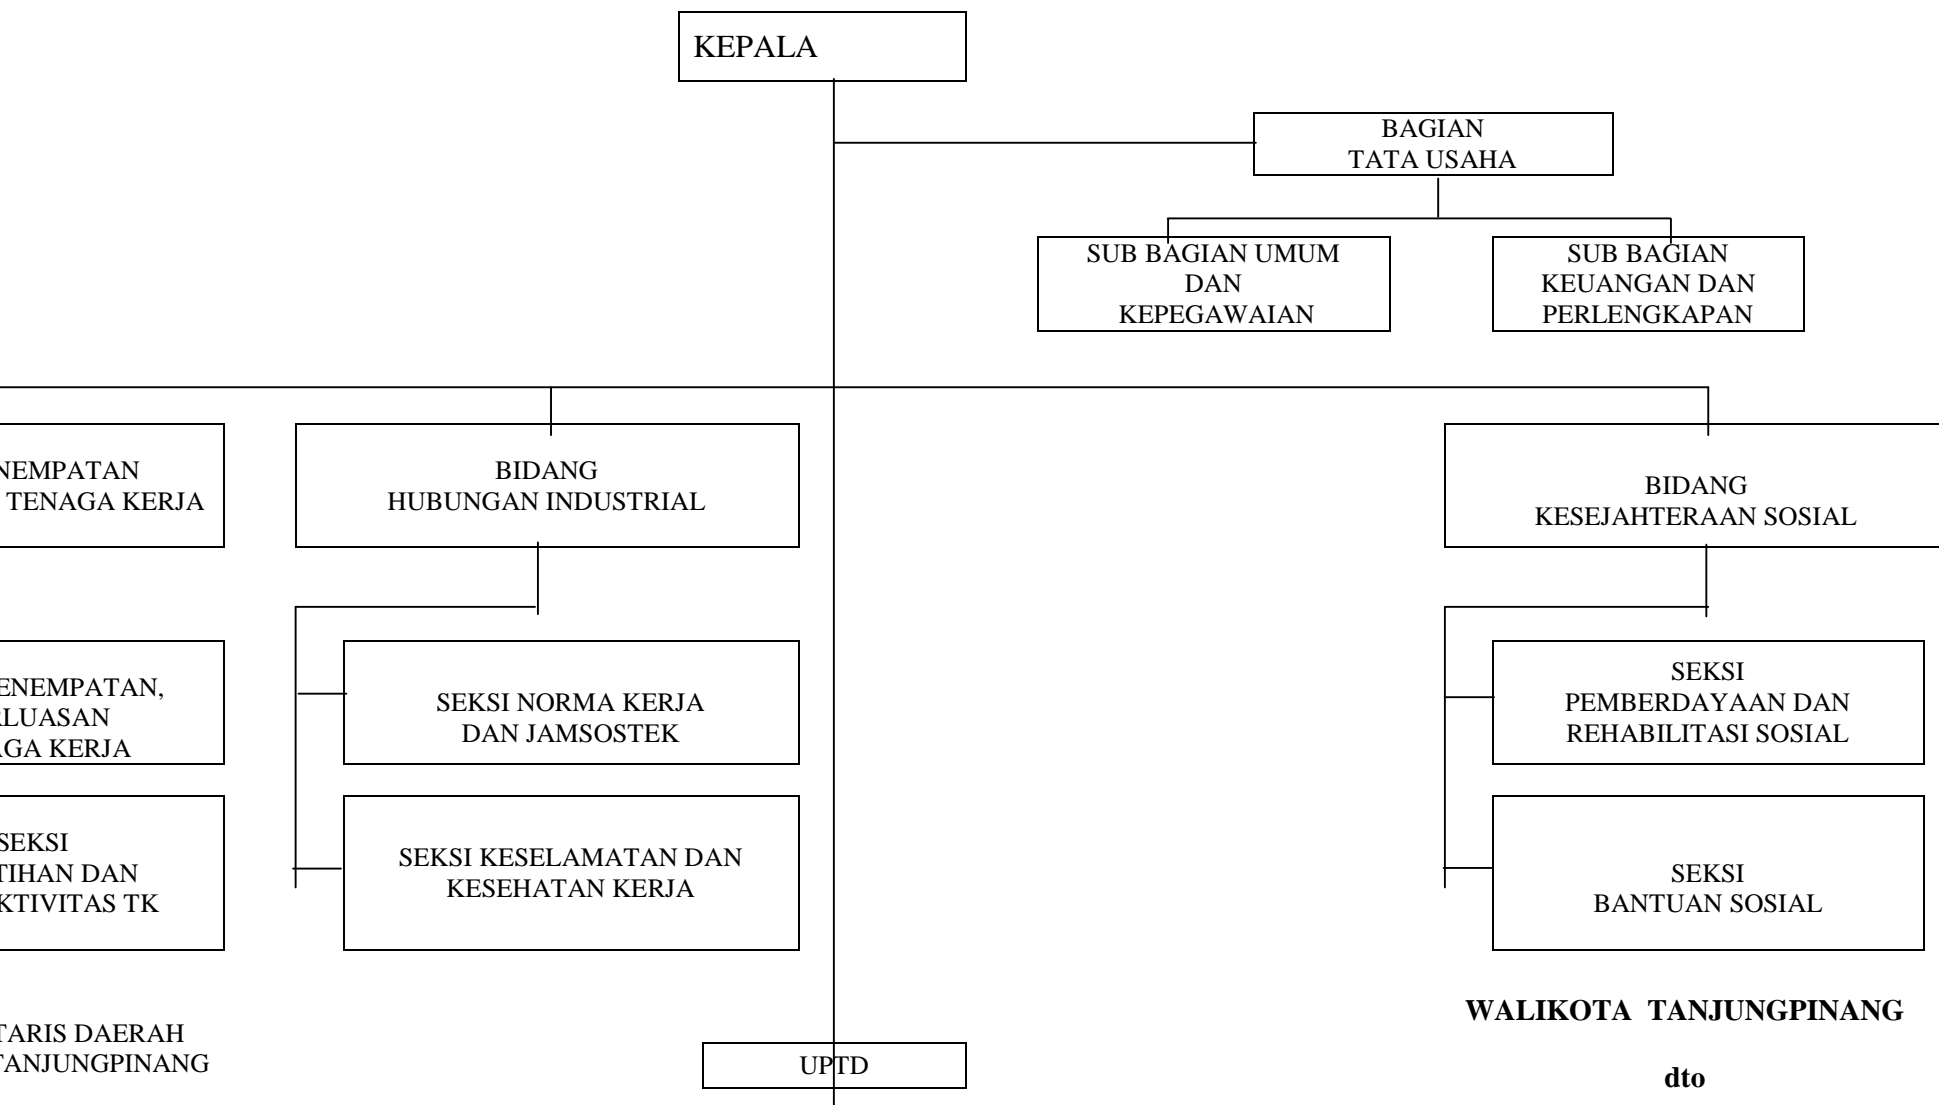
KEPALA

BAGIAN
TATA USAHA

SUB BAGIAN UMUM DAN KEPEGAWAIAN

SUB BAGIAN KEUANGAN DAN PERLENGKAPAN

NEMPATAN
TENAGA KERJA

BIDANG
HUBUNGAN INDUSTRIAL

BIDANG
KESEJAHTERAAN SOSIAL

ENEMPATAN,
LUASAN
AGA KERJA

SEKSI NORMA KERJA DAN JAMSOSTEK

SEKSI
PEMBERDAYAAN DAN REHABILITASI SOSIAL

SEKSI
TIHAN DAN
KTIVITAS TK

SEKSI KESELAMATAN DAN KESEHATAN KERJA

SEKSI
BANTUAN SOSIAL

TARIS DAERAH
TANJUNGPINANG

UPTD

**WALIKOTA TANJUNGPINANG**

**dto**